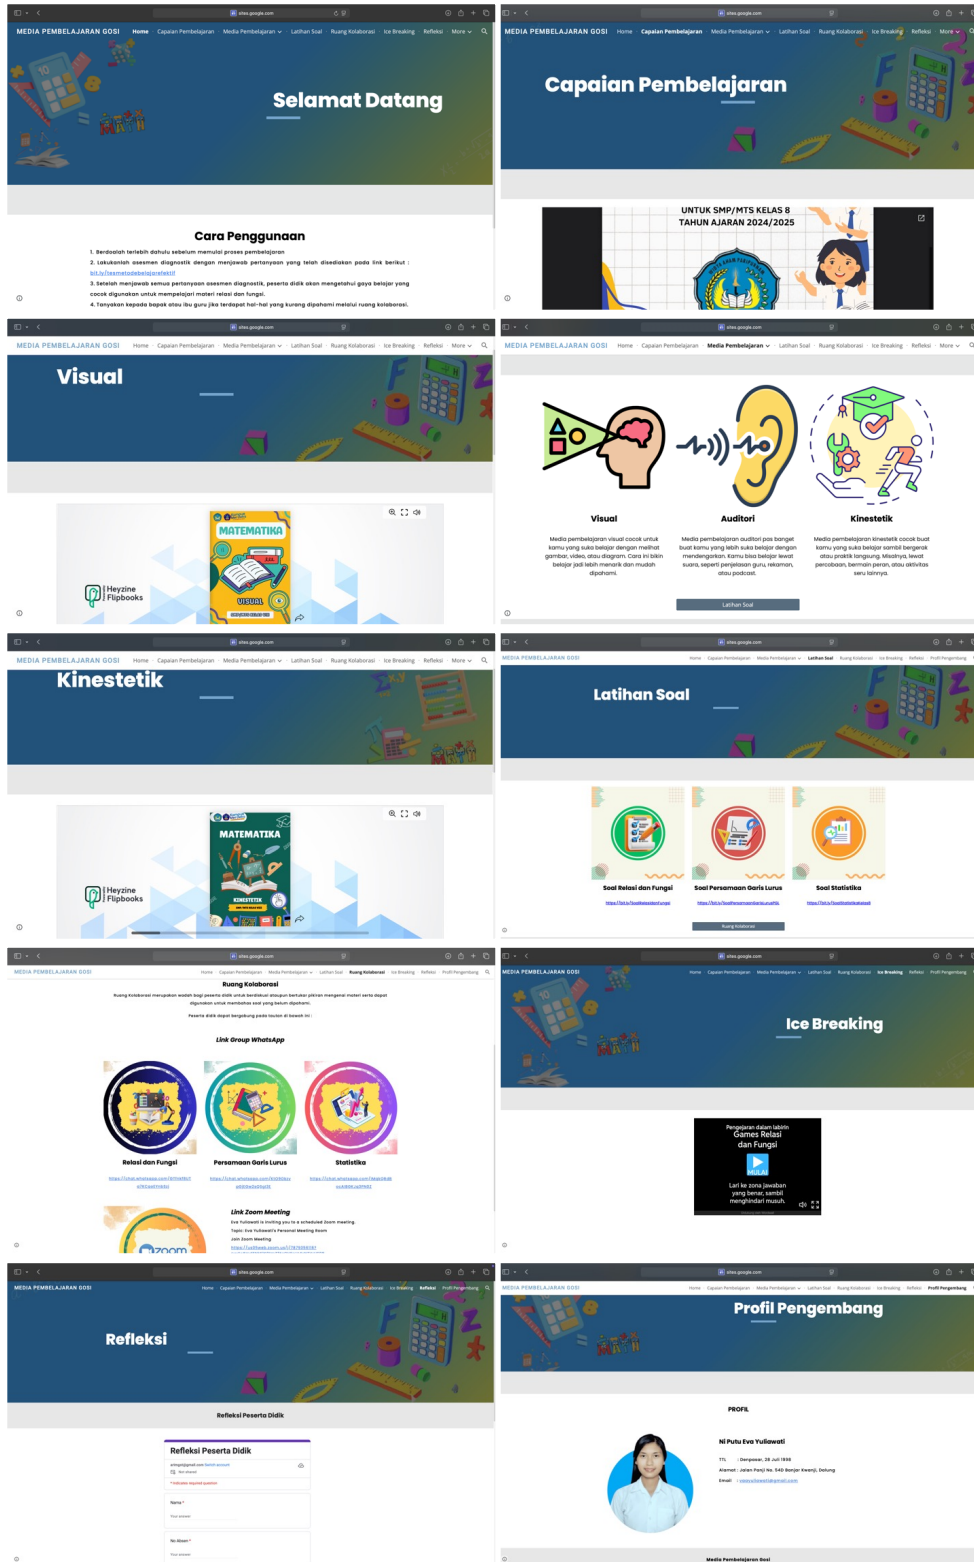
sites.google.com

MEDIA PEMBELAJARAN GOSI Home Capaian Pembelajaran Media Pembelajaran Latihan Soal Ruang Kolaborasi Ice Breaking Refleksi More

Selamat Datang

Cara Penggunaan

1. Berdoalah terlebih dahulu sebelum memulai proses pembelajaran
2. Lakukanlah asesmen diagnostik dengan menjawab pertanyaan yang telah disediakan pada link berikut : bit.ly/asmetodebelajarefektif
3. Setelah menjawab semua pertanyaan asesmen diagnostik, peserta didik akan mengetahui gaya belajar yang cocok digunakan untuk mempelajari materi relasi dan fungsi.
4. Tanyakan kepada bapak atau ibu guru jika terdapat hal-hal yang kurang dipahami melalui ruang kolaborasi.

sites.google.com

MEDIA PEMBELAJARAN GOSI Home Capaian Pembelajaran Media Pembelajaran Latihan Soal Ruang Kolaborasi Ice Breaking Refleksi More

Capaian Pembelajaran

UNTUK SMP/MTS KELAS 8
TAHUN AJARAN 2024/2025

sites.google.com

MEDIA PEMBELAJARAN GOSI Home Capaian Pembelajaran Media Pembelajaran Latihan Soal Ruang Kolaborasi Ice Breaking Refleksi More

Visual

MATEMATIKA
VISUAL

Heyzine Flipbooks

sites.google.com

MEDIA PEMBELAJARAN GOSI Home Capaian Pembelajaran Media Pembelajaran Latihan Soal Ruang Kolaborasi Ice Breaking Refleksi More

Visual
Media pembelajaran visual cocok untuk kamu yang suka belajar dengan melihat gambar, video, atau diagram. Cara ini bikin belajar jadi lebih menarik dan mudah dipahami.

Auditori
Media pembelajaran auditori pas banget buat kamu yang lebih suka belajar dengan mendengarkan. Kamu bisa belajar lewat suara, seperti penjelasan guru, rekaman, atau podcast.

Kinestetik
Media pembelajaran kinestetik cocok buat kamu yang suka belajar sambil bergerak atau praktik langsung. Misalnya, lewat percobaan, bermain peran, atau aktivitas seru lainnya.

Latihan Soal

sites.google.com

MEDIA PEMBELAJARAN GOSI Home Capaian Pembelajaran Media Pembelajaran Latihan Soal Ruang Kolaborasi Ice Breaking Refleksi More

Kinestetik

MATEMATIKA
KINESTETIK

Heyzine Flipbooks

sites.google.com

MEDIA PEMBELAJARAN GOSI Home Capaian Pembelajaran Media Pembelajaran Latihan Soal Ruang Kolaborasi Ice Breaking Refleksi Profil Pengembang

Latihan Soal

Soal Relasi dan Fungsi
https://bit.ly/soalrelasidanfungsi

Soal Persamaan Garis Lurus
https://bit.ly/soalpersamaangarislurus

Soal Statistika
https://bit.ly/soalstatistika

Ruang Kolaborasi

sites.google.com

MEDIA PEMBELAJARAN GOSI Home Capaian Pembelajaran Media Pembelajaran Latihan Soal Ruang Kolaborasi Ice Breaking Refleksi Profil Pengembang

Ruang Kolaborasi

Ruang Kolaborasi merupakan wadah bagi peserta didik untuk berdiskusi ataupun bertukar pikiran mengenai materi serta dapat digunakan untuk membahas soal yang belum dipahami.

Peserta didik dapat bergabung pada tautan di bawah ini :

Link Group WhatsApp

Relasi dan Fungsi
https://chat.whatsapp.com/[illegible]

Persamaan Garis Lurus
https://chat.whatsapp.com/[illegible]

Statistika
https://chat.whatsapp.com/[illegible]

Link Zoom Meeting
Eva Yuliawati is inviting you to a scheduled Zoom meeting.
Topic: Eva Yuliawati's Personal Meeting Room
Join Zoom Meeting
https://us05web.zoom.us/j/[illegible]

zoom

sites.google.com

MEDIA PEMBELAJARAN GOSI Home Capaian Pembelajaran Media Pembelajaran Latihan Soal Ruang Kolaborasi Ice Breaking Refleksi Profil Pengembang

Ice Breaking

Pengejaran dalam labirin
Games Relasi dan Fungsi
MULAI
Lari ke zona jawaban yang benar, sambil menghindari musuh.

sites.google.com

MEDIA PEMBELAJARAN GOSI Home Capaian Pembelajaran Media Pembelajaran Latihan Soal Ruang Kolaborasi Ice Breaking Refleksi Profil Pengembang

Refleksi

Refleksi Peserta Didik

Refleksi Peserta Didik
Not shared
* Indicates required question
Nama *
Your answer
No Absen *
Your answer

sites.google.com

MEDIA PEMBELAJARAN GOSI Home Capaian Pembelajaran Media Pembelajaran Latihan Soal Ruang Kolaborasi Ice Breaking Refleksi Profil Pengembang

Profil Pengembang

PROFIL

Ni Putu Eva Yuliawati
TTL : Denpasar, 28 Juli 1998
Alamat : Jalan Panji No. 540 Banjar Kwanji, Dalung
Email : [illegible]@gmail.com

Media Pembelajaran Gosi